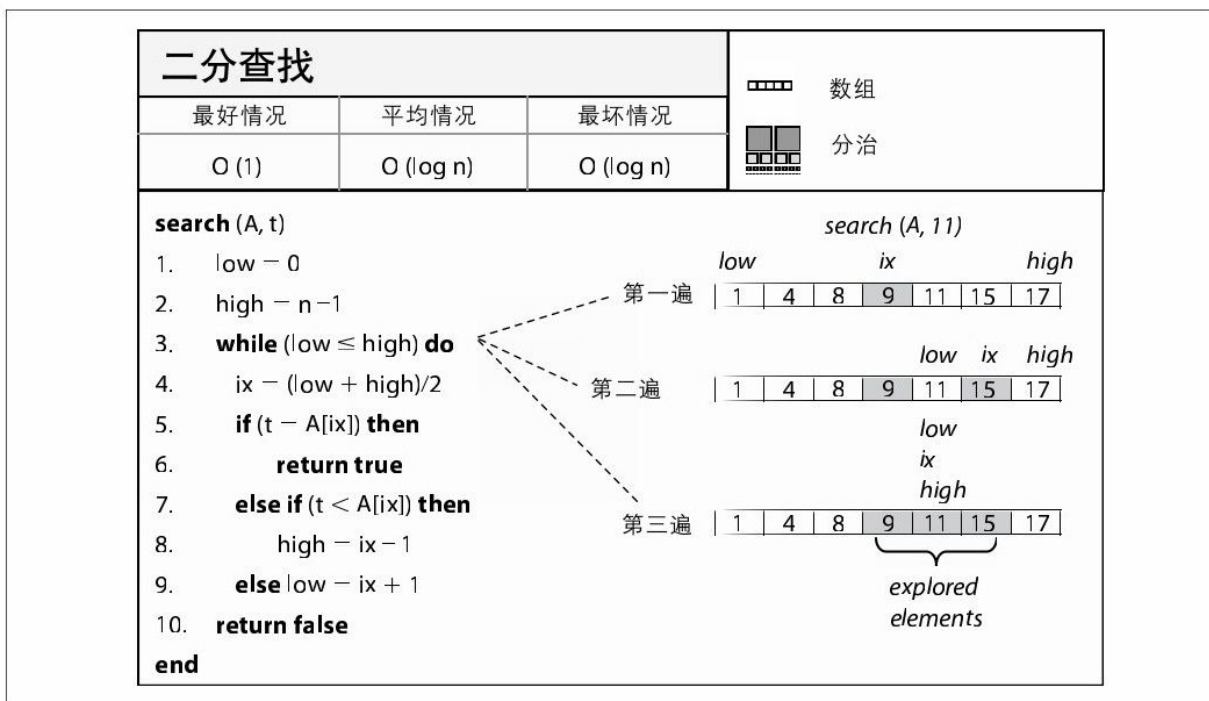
二分查找

| 最好情况 | 平均情况 | 最坏情况 |
|---|---|---|
| O (1) | O (log n) | O (log n) |

数组

分治

**search** (A, t)
1. low − 0
2. high − n −1
3. **while** (low ≤ high) **do**
4. ix − (low + high)/2
5. **if** (t − A[ix]) **then**
6. **return true**
7. **else if** (t < A[ix]) **then**
8. high − ix − 1
9. **else** low − ix + 1
10. **return false**
**end**

search (A, 11)

第一遍
low ix high

| 1 | 4 | 8 | 9 | 11 | 15 | 17 |
|---|---|---|---|---|---|---|

第二遍
low ix high

| 1 | 4 | 8 | 9 | 11 | 15 | 17 |
|---|---|---|---|---|---|---|

第三遍
low
ix
high

| 1 | 4 | 8 | 9 | 11 | 15 | 17 |
|---|---|---|---|---|---|---|

explored elements